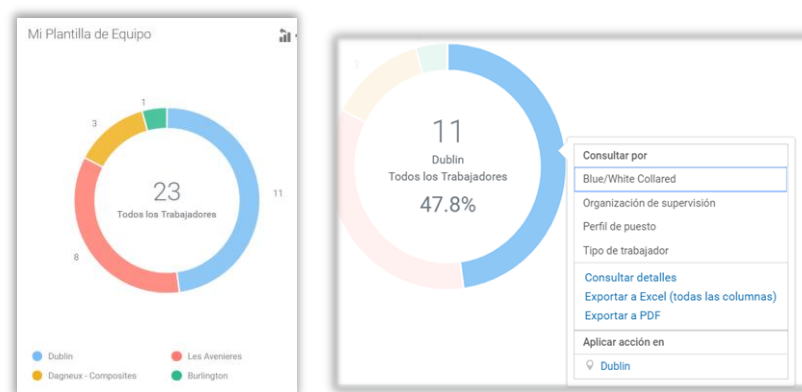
Mi Plantilla de Equipo

1
3
11
8
23
Todos los Trabajadores

Dublin
Les Avenieres
Dagneux - Composites
Burlington

11
Dublin
Todos los Trabajadores
47.8%

Consultar por
Blue/White Collared
Organización de supervisión
Perfil de puesto
Tipo de trabajador
Consultar detalles
Exportar a Excel (todas las columnas)
Exportar a PDF
Aplicar acción en
Dublin